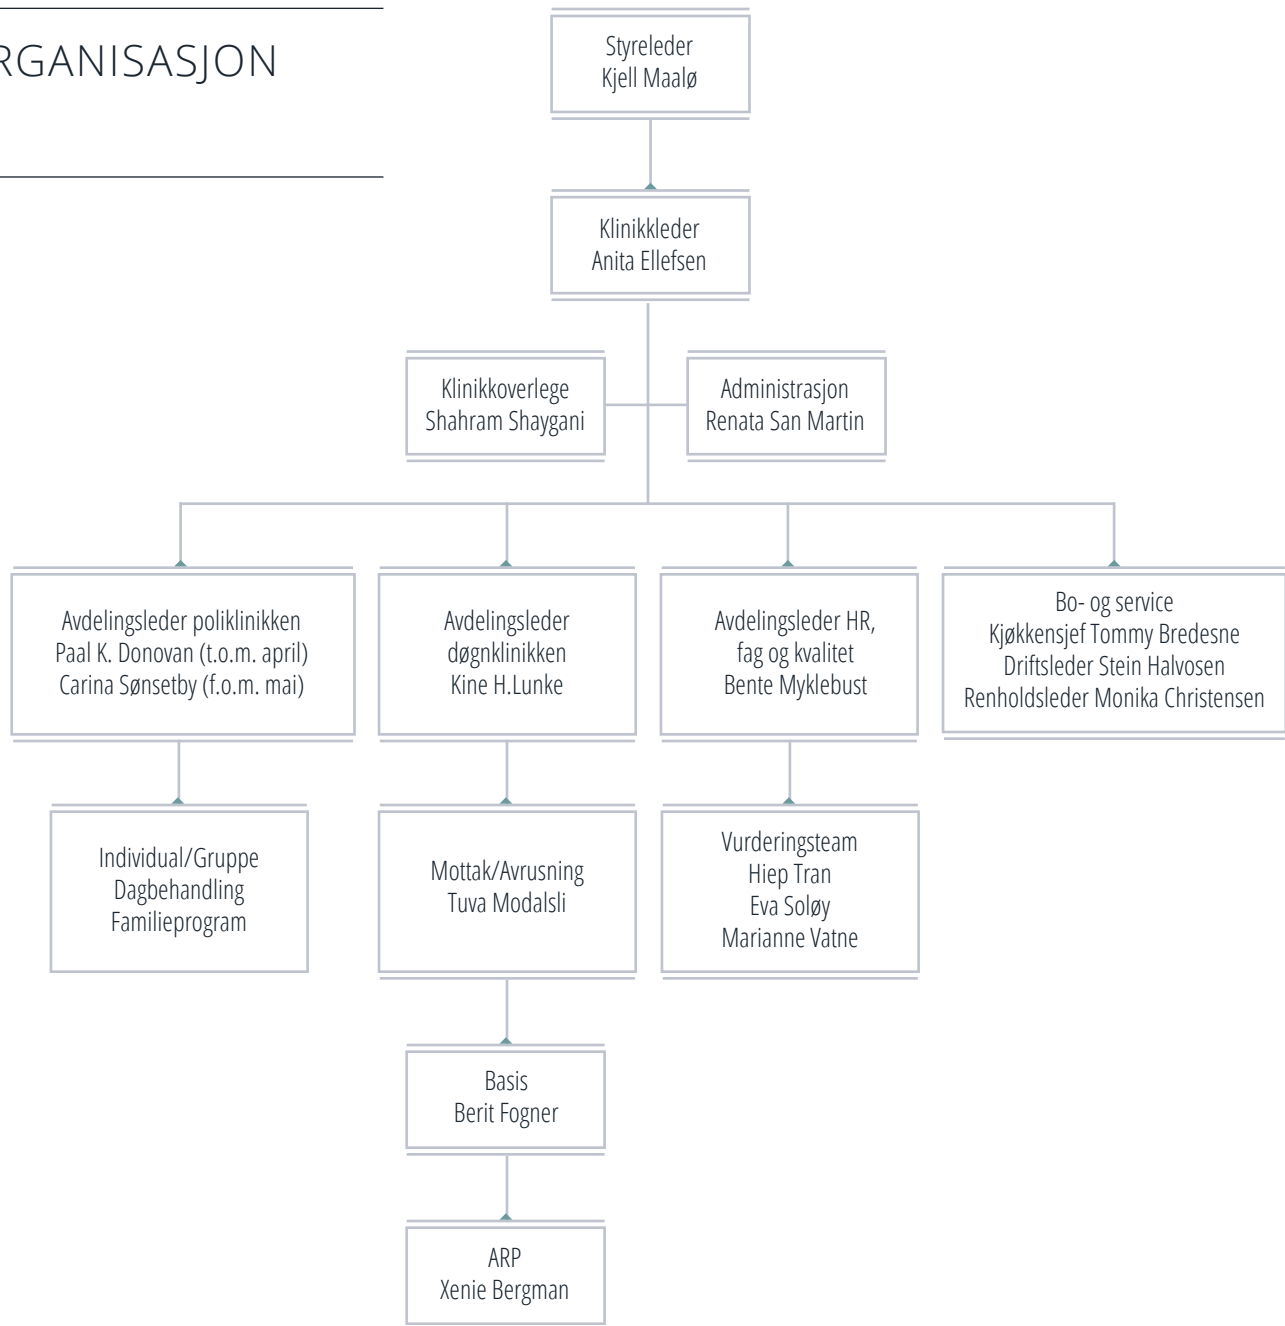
RGANISASJON

Styreleder
Kjell Maalø

Klinikkleder
Anita Ellefsen

Klinikkoverlege
Shahram Shaygani

Administrasjon
Renata San Martin

Avdelingsleder poliklinikken
Paal K. Donovan (t.o.m. april)
Carina Sønsetby (f.o.m. mai)

Avdelingsleder
døgnklinikken
Kine H.Lunke

Avdelingsleder HR,
fag og kvalitet
Bente Myklebust

Bo- og service
Kjøkkensjef Tommy Bredesne
Driftsleder Stein Halvosen
Renholdsleder Monika Christensen

Individual/Gruppe
Dagbehandling
Familieprogram

Mottak/Avrusning
Tuva Modalsli

Vurderingsteam
Hiep Tran
Eva Soløy
Marianne Vatne

Basis
Berit Fogner

ARP
Xenie Bergman